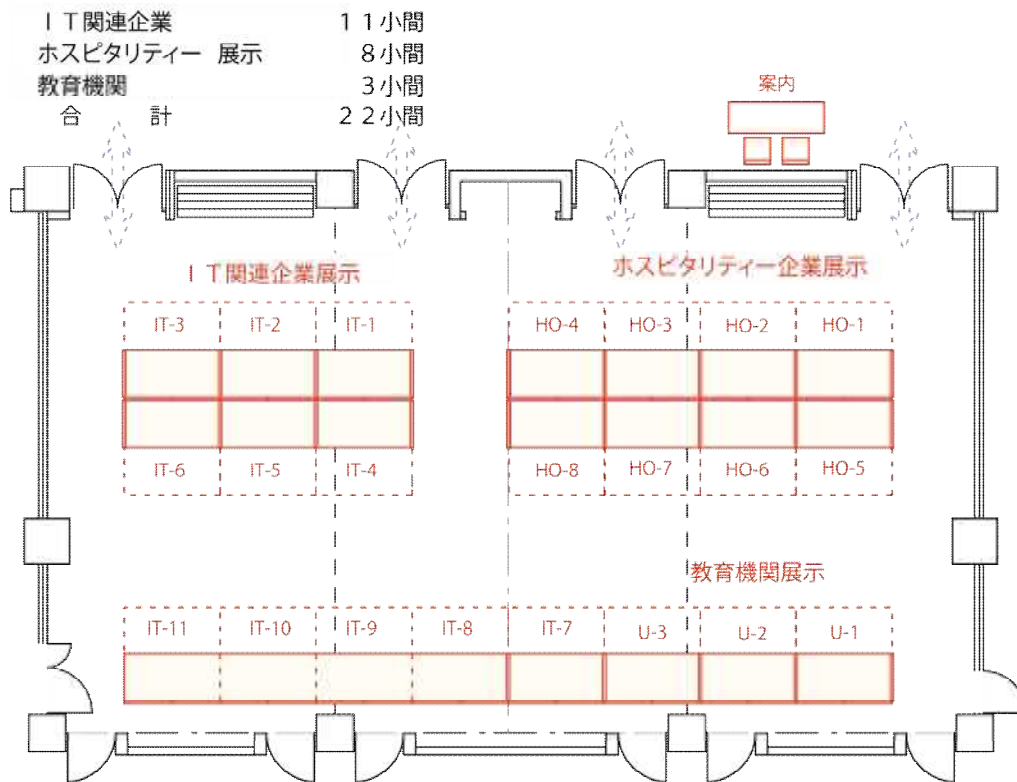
ＩＴ関連企業　１１小間
ホスピタリティー 展示　８小間
教育機関　３小間
合　計　２２小間

案内

ＩＴ関連企業展示

ホスピタリティー企業展示

| IT-3 | IT-2 | IT-1 |
|---|---|---|
| IT-6 | IT-5 | IT-4 |

| HO-4 | HO-3 | HO-2 | HO-1 |
|---|---|---|---|
| HO-8 | HO-7 | HO-6 | HO-5 |

教育機関展示

| IT-11 | IT-10 | IT-9 | IT-8 | IT-7 | U-3 | U-2 | U-1 |
|---|---|---|---|---|---|---|---|